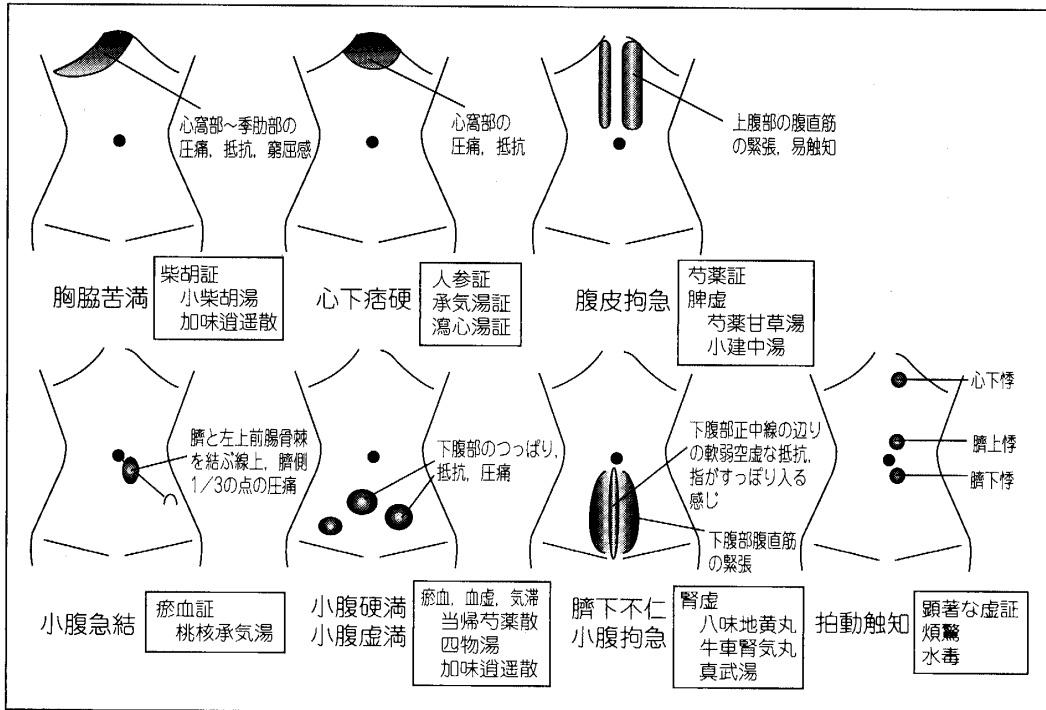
心窩部～季肋部の圧痛，抵抗，窮屈感

胸脇苦満

柴胡証
小柴胡湯
加味逍遥散

心窩部の圧痛，抵抗

心下痞硬

人参証
承気湯証
瀉心湯証

上腹部の腹直筋の緊張，易触知

腹皮拘急

芍薬証
脾虚
芍薬甘草湯
小建中湯

臍と左上前腸骨棘を結ぶ線上，臍側1/3の点の圧痛

小腹急結

瘀血証
桃核承気湯

下腹部のつっぱり，抵抗，圧痛

小腹硬満
小腹虚満

瘀血，血虚，気滞
当帰芍薬散
四物湯
加味逍遥散

下腹部正中線の辺りの軟弱空虚な抵抗，指がすっぽり入る感じ

下腹部腹直筋の緊張

臍下不仁
小腹拘急

腎虚
八味地黄丸
牛車腎気丸
真武湯

心下悸

臍上悸

臍下悸

拍動触知

顕著な虚証
煩驚
水毒